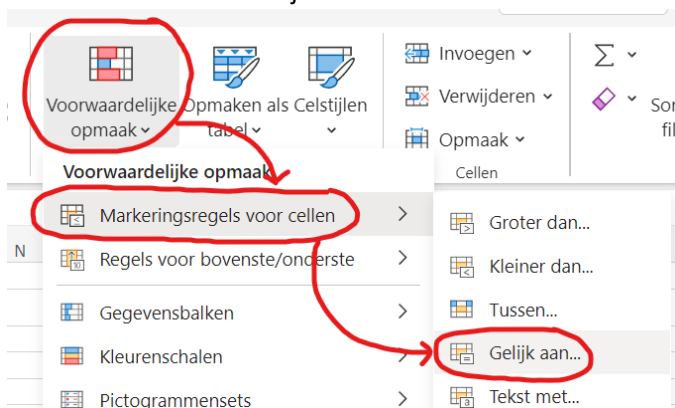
Voorwaardelijke opmaak ˅

Opmaken als tabel ˅

Celstijlen

Invoegen ˅

Verwijderen ˅

Opmaak ˅

Cellen

Σ ˅

So fil

N

Voorwaardelijke opmaak

Markeringsregels voor cellen >

Regels voor bovenste/onderste >

Gegevensbalken >

Kleurenschalen >

Pictogrammensets >

Groter dan...

Kleiner dan...

Tussen...

Gelijk aan...

Tekst met...